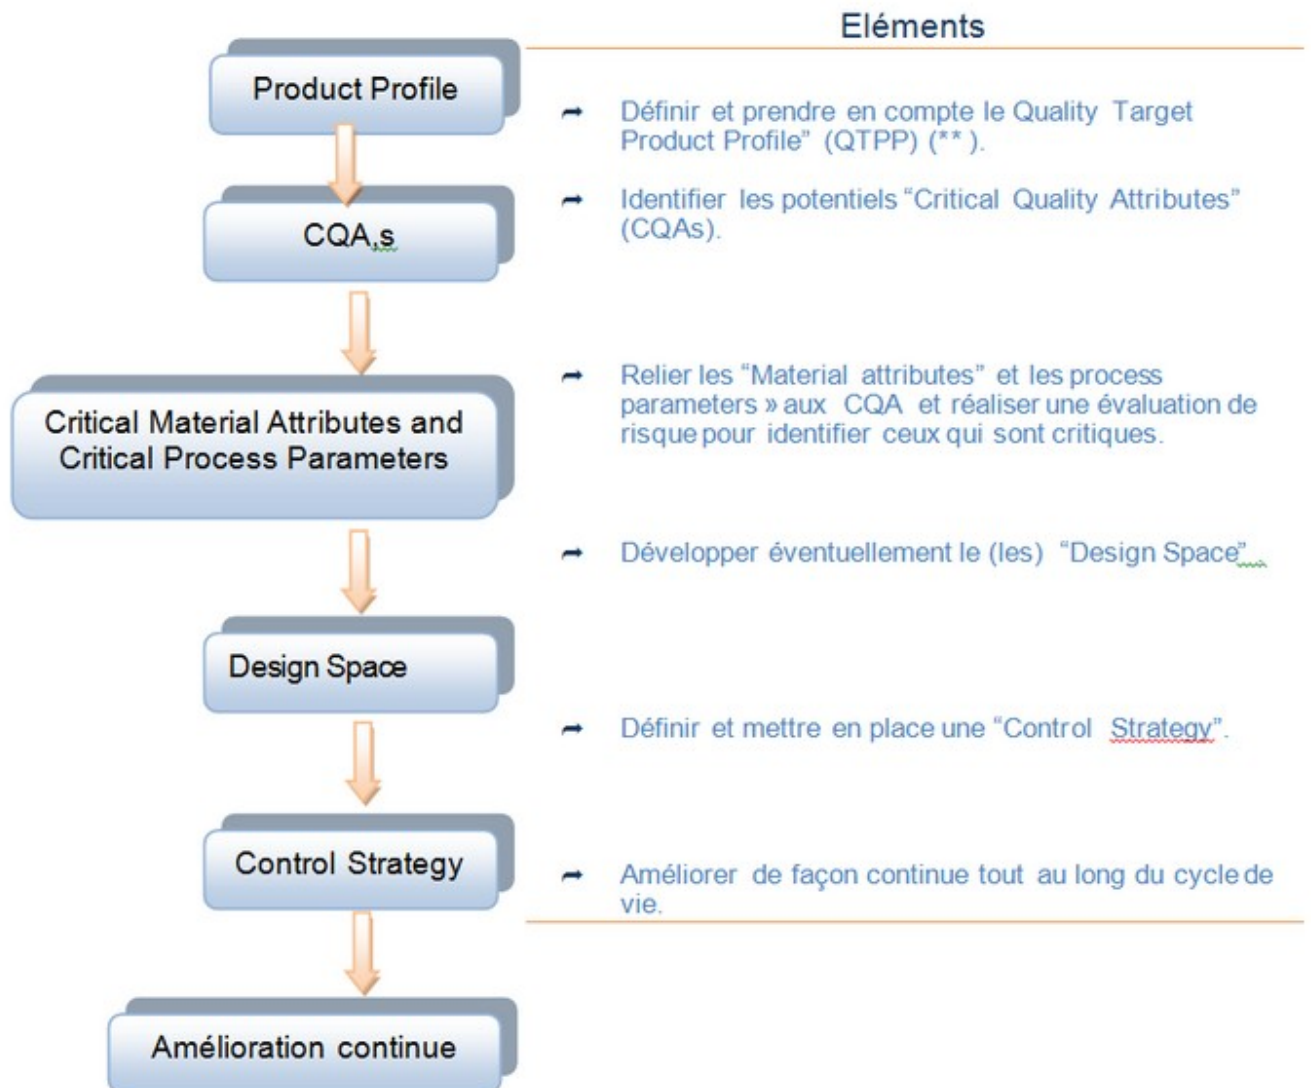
Product Profile

CQA,s

Critical Material Attributes and Critical Process Parameters

Design Space

Control Strategy

Amélioration continue

Eléments

➙ Définir et prendre en compte le Quality Target Product Profile" (QTPP) (** ).

➙ Identifier les potentiels "Critical Quality Attributes" (CQAs).

➙ Relier les "Material attributes" et les process parameters » aux CQA et réaliser une évaluation de risque pour identifier ceux qui sont critiques.

➙ Développer éventuellement le (les) "Design Space".

➙ Définir et mettre en place une "Control Strategy".

➙ Améliorer de façon continue tout au long du cycle de vie.